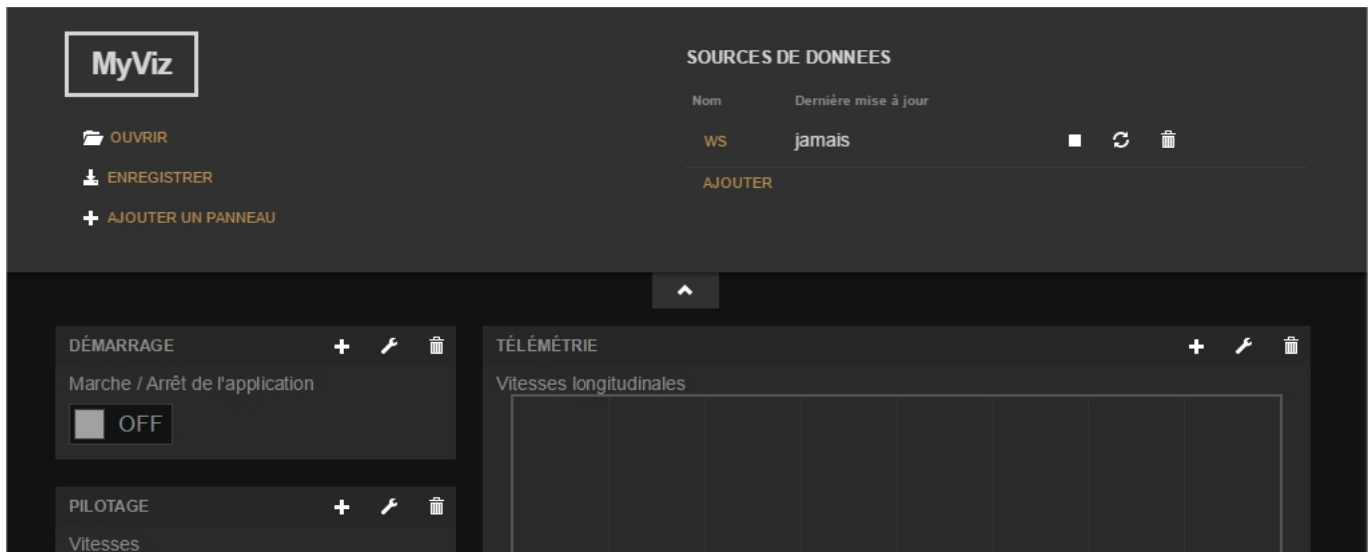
MyViz

OUVRIR
ENREGISTRER
AJOUTER UN PANNEAU

SOURCES DE DONNEES

| Nom | Dernière mise à jour |
|---|---|
| WS | jamais |

AJOUTER

DÉMARRAGE
Marche / Arrêt de l'application
OFF

PILOTAGE
Vitesses

TÉLÉMÉTRIE
Vitesses longitudinales